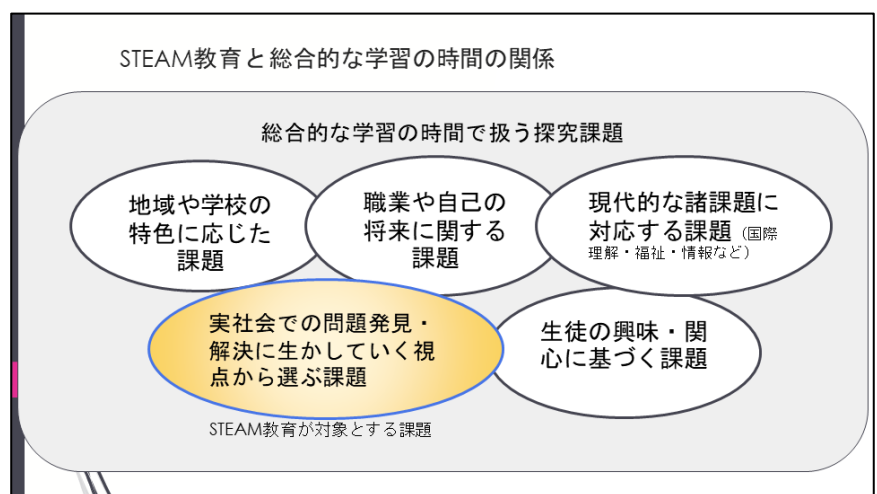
STEAM教育と総合的な学習の時間の関係

総合的な学習の時間で扱う探究課題

地域や学校の特色に応じた課題

職業や自己の将来に関する課題

現代的な諸課題に対応する課題（国際理解・福祉・情報など）

実社会での問題発見・解決に生かしていく視点から選ぶ課題

生徒の興味・関心に基づく課題

STEAM教育が対象とする課題